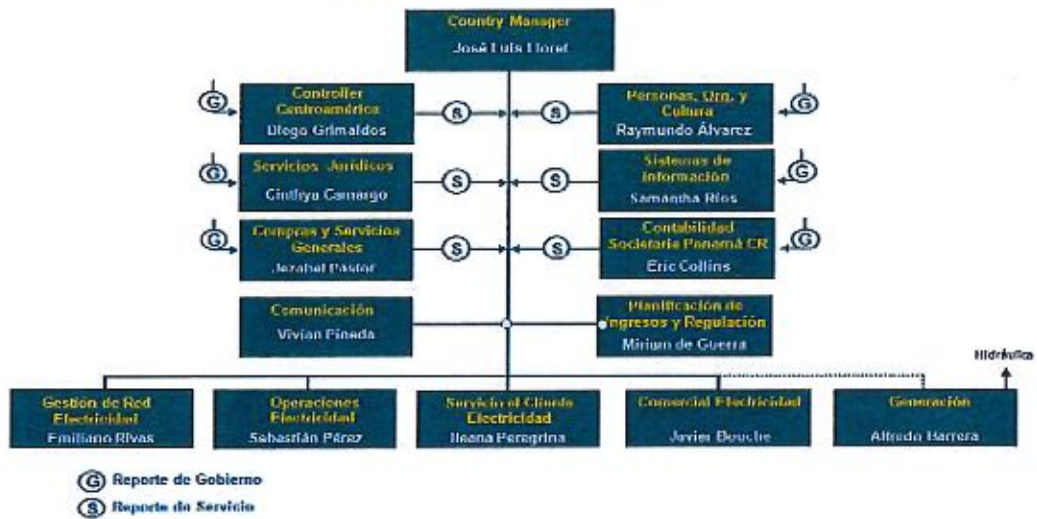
Country Manager
José Luis Lloret

G
Controller Centroamérica
Diego Grimaldos
S

S
Personas, Org. y Cultura
Raymundo Álvarez
G

G
Servicios Jurídicos
Cinthya Camargo
S

S
Sistemas de Información
Samantha Ríos
G

G
Compras y Servicios Generales
Jezabel Pastor
S

S
Contabilidad Societaria Panamá CR
Eric Collins
G

Comunicación
Vivian Pineda

Planificación de Ingresos y Regulación
Miriam de Guerra

Hidráulica

Gestión de Red Electricidad
Emiliano Rivas

Operaciones Electricidad
Sebastián Pérez

Servicio al Cliente Electricidad
Ileana Peregrina

Comercial Electricidad
Javier Bouche

Generación
Alfredo Barrera

G Reporte de Gobierno
S Reporte de Servicio